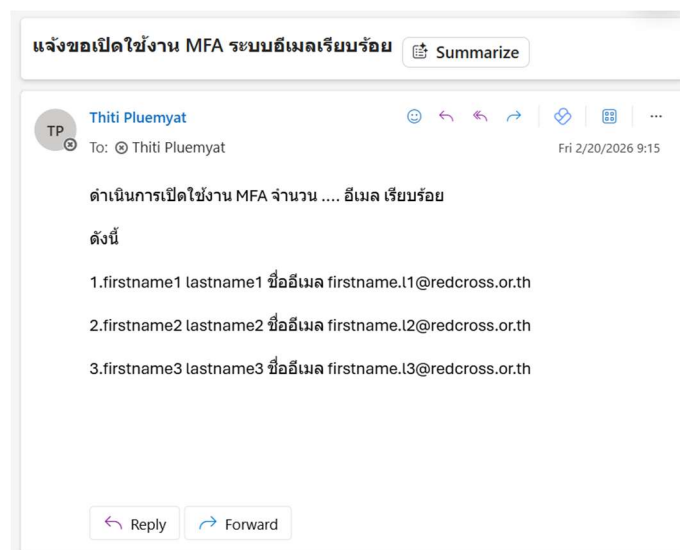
แจ้งขอเปิดใช้งาน MFA ระบบอีเมลเรียบร้อย Summarize

TP

Thiti Pluemyat

To: Thiti Pluemyat

Fri 2/20/2026 9:15

ดำเนินการเปิดใช้งาน MFA จำนวน .... อีเมล เรียบร้อย

ดังนี้

1.firstname1 lastname1 ชื่ออีเมล firstname.l1@redcross.or.th

2.firstname2 lastname2 ชื่ออีเมล firstname.l2@redcross.or.th

3.firstname3 lastname3 ชื่ออีเมล firstname.l3@redcross.or.th

Reply

Forward